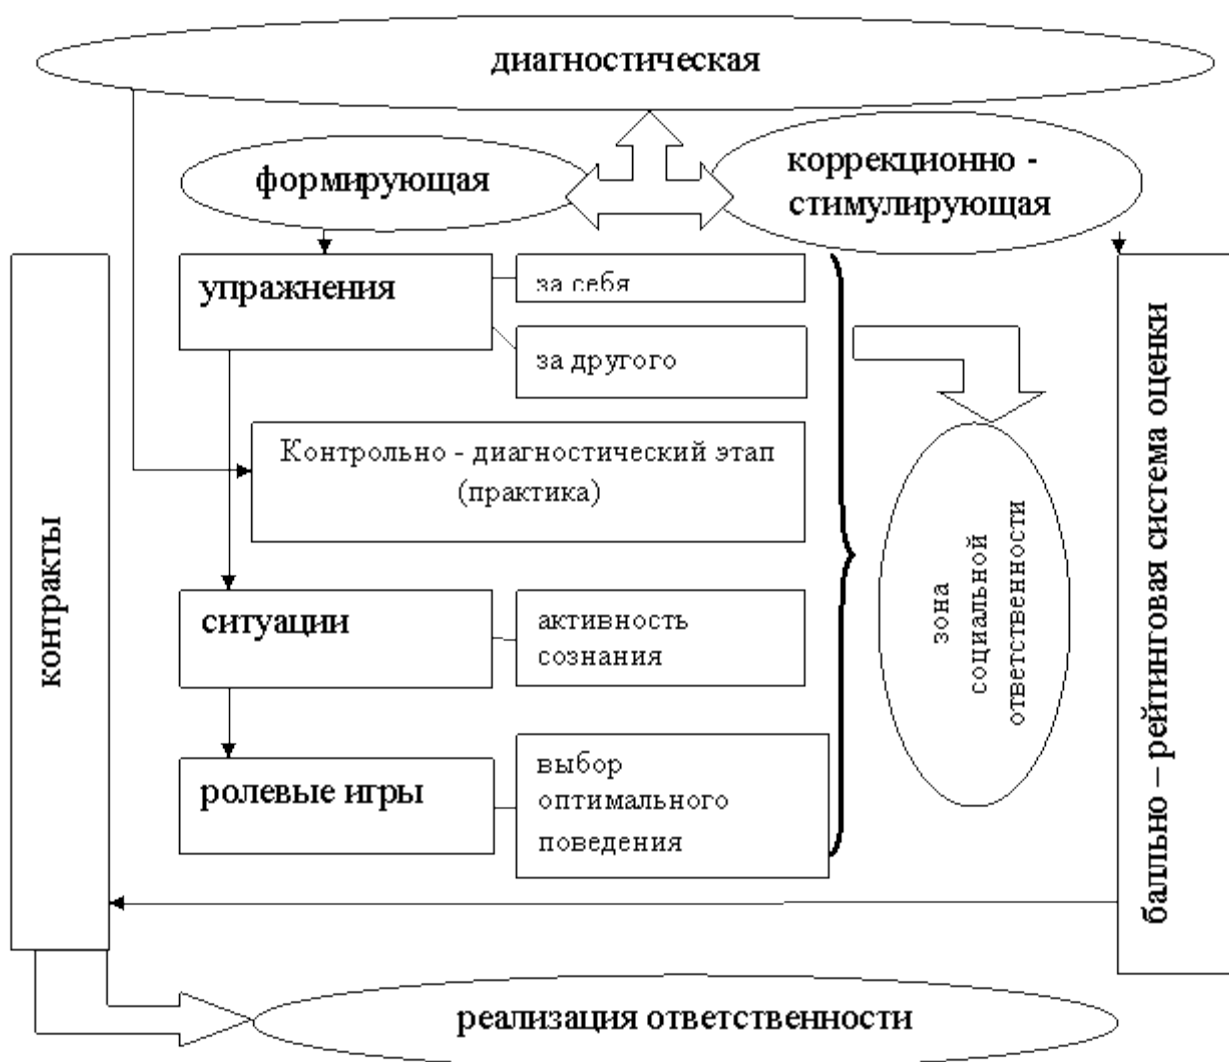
диагностическая

формирующая

коррекционно - стимулирующая

контракты

упражнения

за себя

за другого

Контрольно - диагностический этап (практика)

ситуации

активность сознания

ролевые игры

выбор оптимального поведения

зона социальной ответственности

бально – рейтинговая система оценки

реализация ответственности